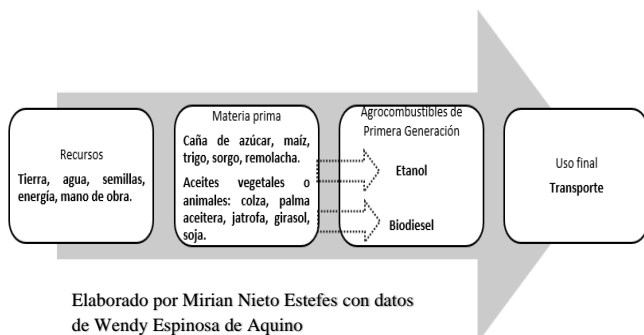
Recursos
Tierra, agua, semillas, energía, mano de obra.

Materia prima
Caña de azúcar, maíz, trigo, sorgo, remolacha.
Aceites vegetales o animales: colza, palma aceitera, jatrofa, girasol, soja.

Agrocombustibles de Primera Generación
Etanol
Biodiesel

Uso final
Transporte

Elaborado por Mirian Nieto Estefes con datos de Wendy Espinosa de Aquino